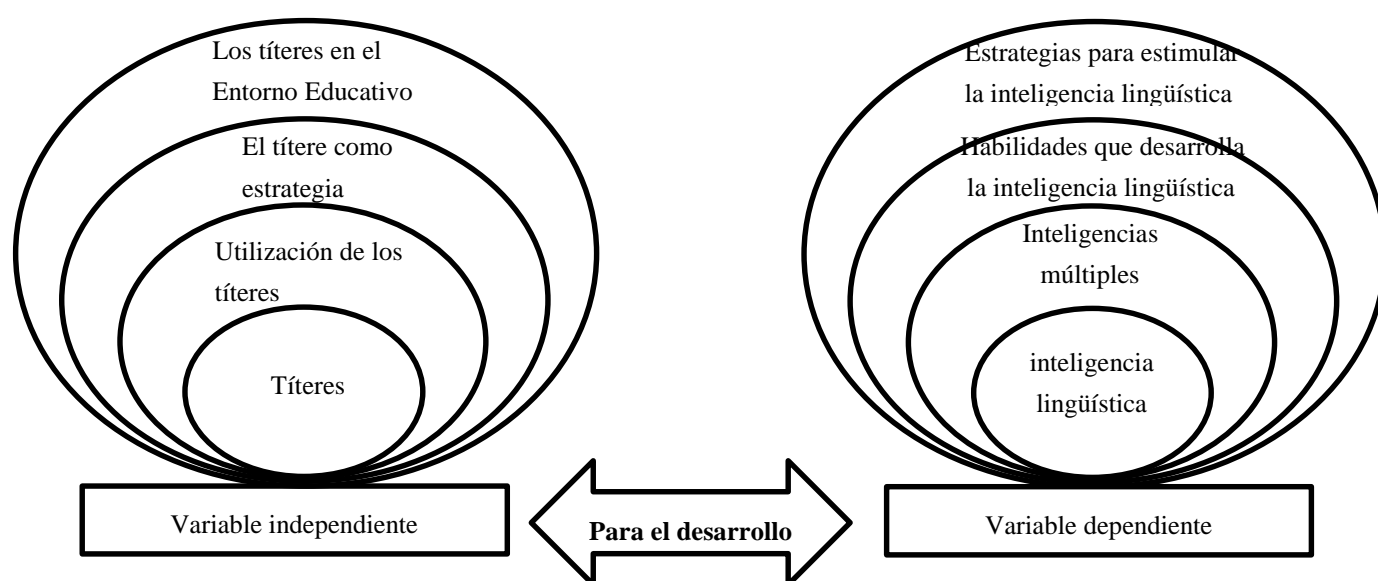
Los títeres en el Entorno Educativo

El títere como estrategia

Utilización de los títeres

Títeres

Variable independiente

Para el desarrollo

Estrategias para estimular la inteligencia lingüística

Habilidades que desarrolla la inteligencia lingüística

Inteligencias múltiples

inteligencia lingüística

Variable dependiente